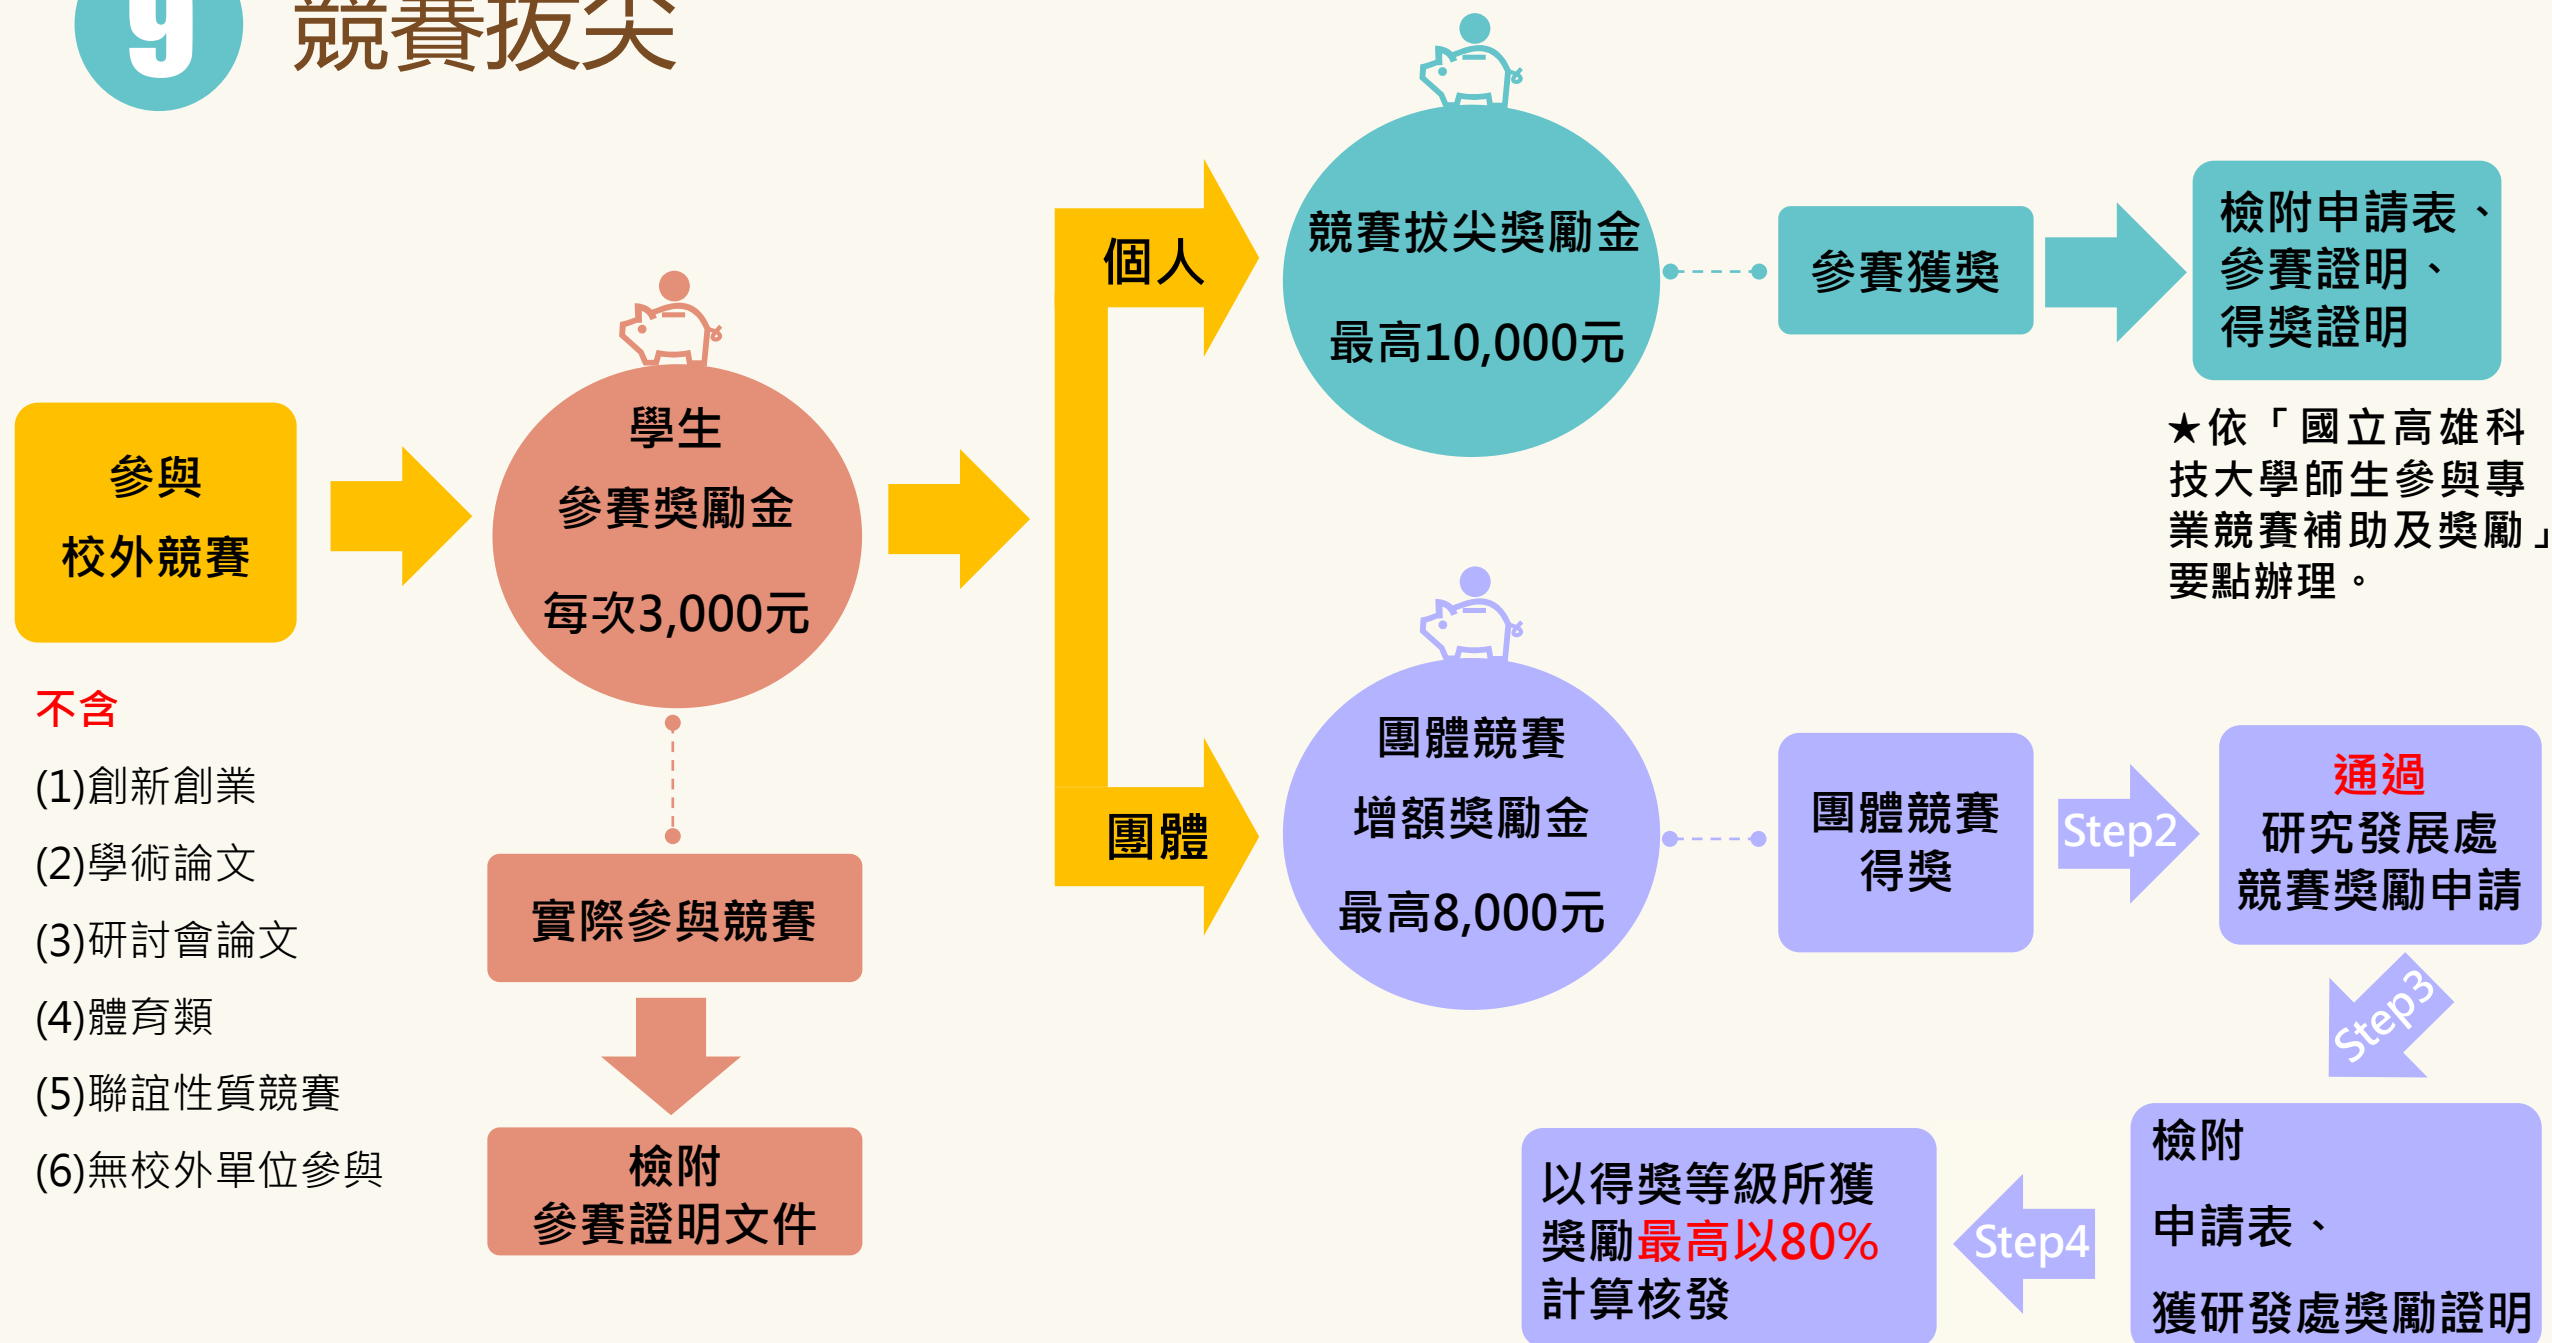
9 競賽拔尖

參與
校外競賽

不含
(1)創新創業
(2)學術論文
(3)研討會論文
(4)體育類
(5)聯誼性質競賽
(6)無校外單位參與

學生
參賽獎勵金
每次3,000元

實際參與競賽

檢附
參賽證明文件

個人

團體

競賽拔尖獎勵金
最高10,000元

參賽獲獎

檢附申請表、
參賽證明、
得獎證明

★依「國立高雄科技大學師生參與專業競賽補助及獎勵」要點辦理。

團體競賽
增額獎勵金
最高8,000元

團體競賽
得獎

Step2

通過
研究發展處
競賽獎勵申請

Step3

檢附
申請表、
獲研發處獎勵證明

Step4

以得獎等級所獲獎勵最高以80%計算核發